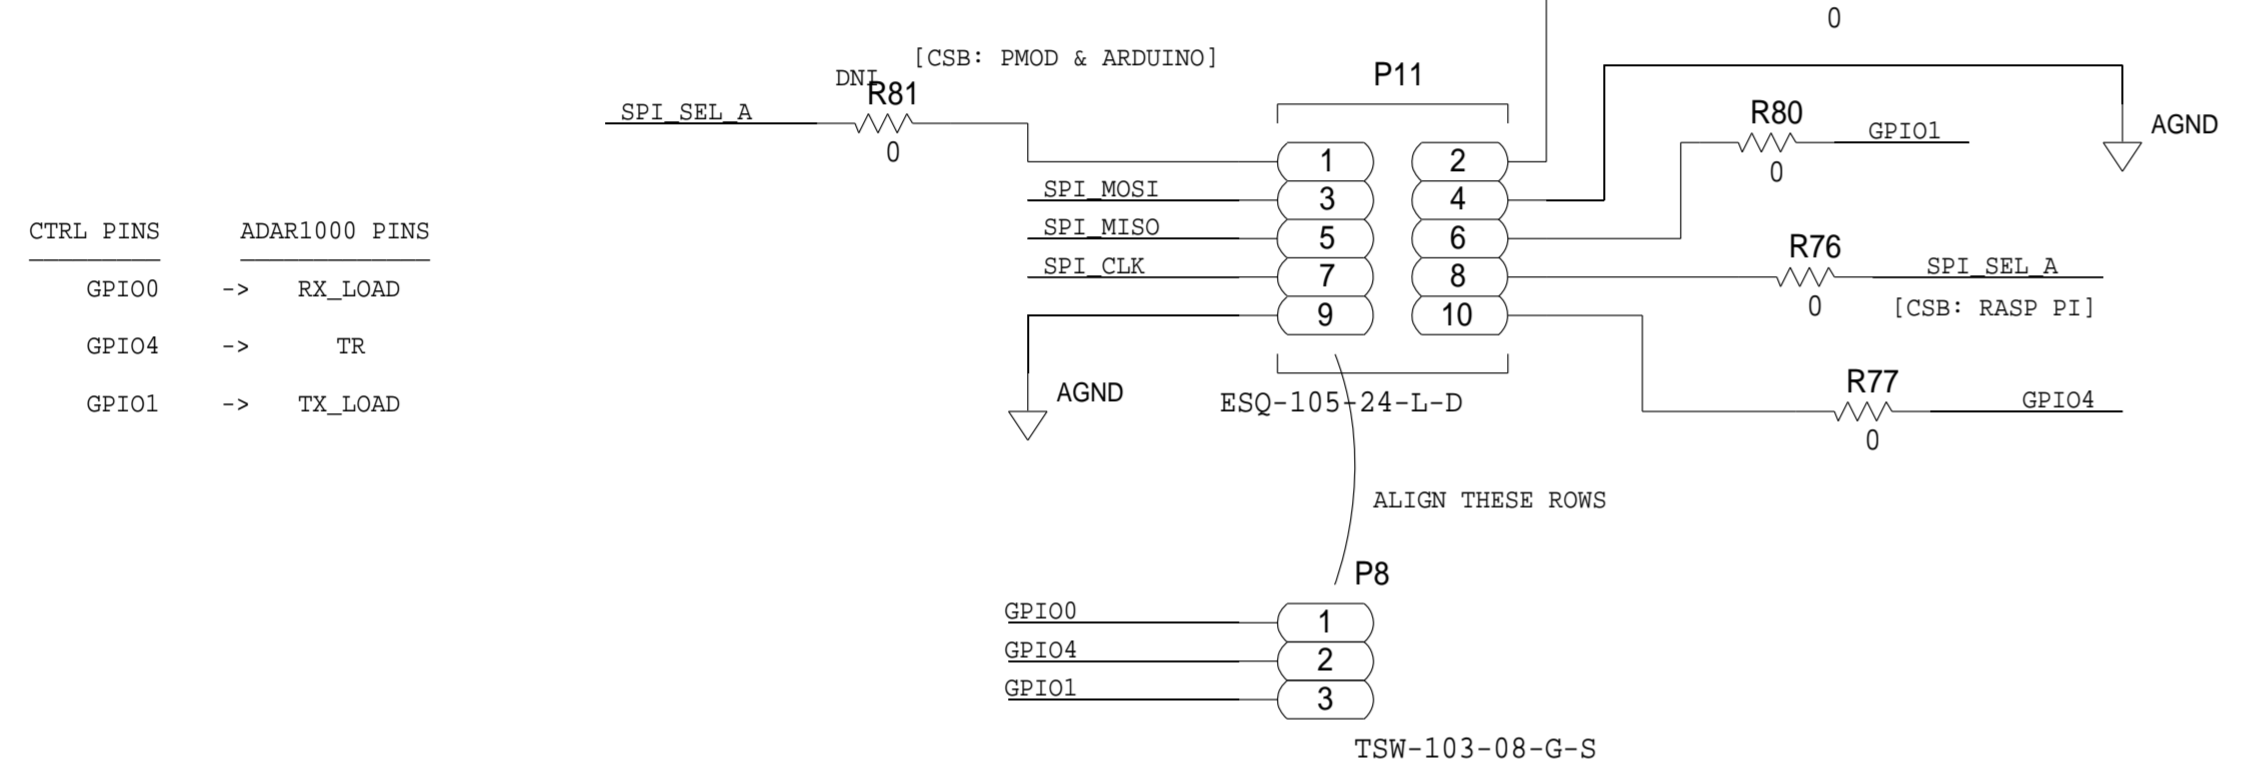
0

[CSB: PMOD & ARDUINO]

P11

DNI R81

SPI_SEL_A

0

R80

GPIO1

0

AGND

1 2

SPI_MOSI 3 4

SPI_MISO 5 6

SPI_CLK 7 8

9 10

R76

SPI_SEL_A

0

[CSB: RASP PI]

| CTRL PINS | | ADAR1000 PINS |
|---|---|---|
| GPIO0 | -> | RX_LOAD |
| GPIO4 | -> | TR |
| GPIO1 | -> | TX_LOAD |

AGND

ESQ-105-24-L-D

R77

GPIO4

0

ALIGN THESE ROWS

P8

GPIO0 1

GPIO4 2

GPIO1 3

TSW-103-08-G-S